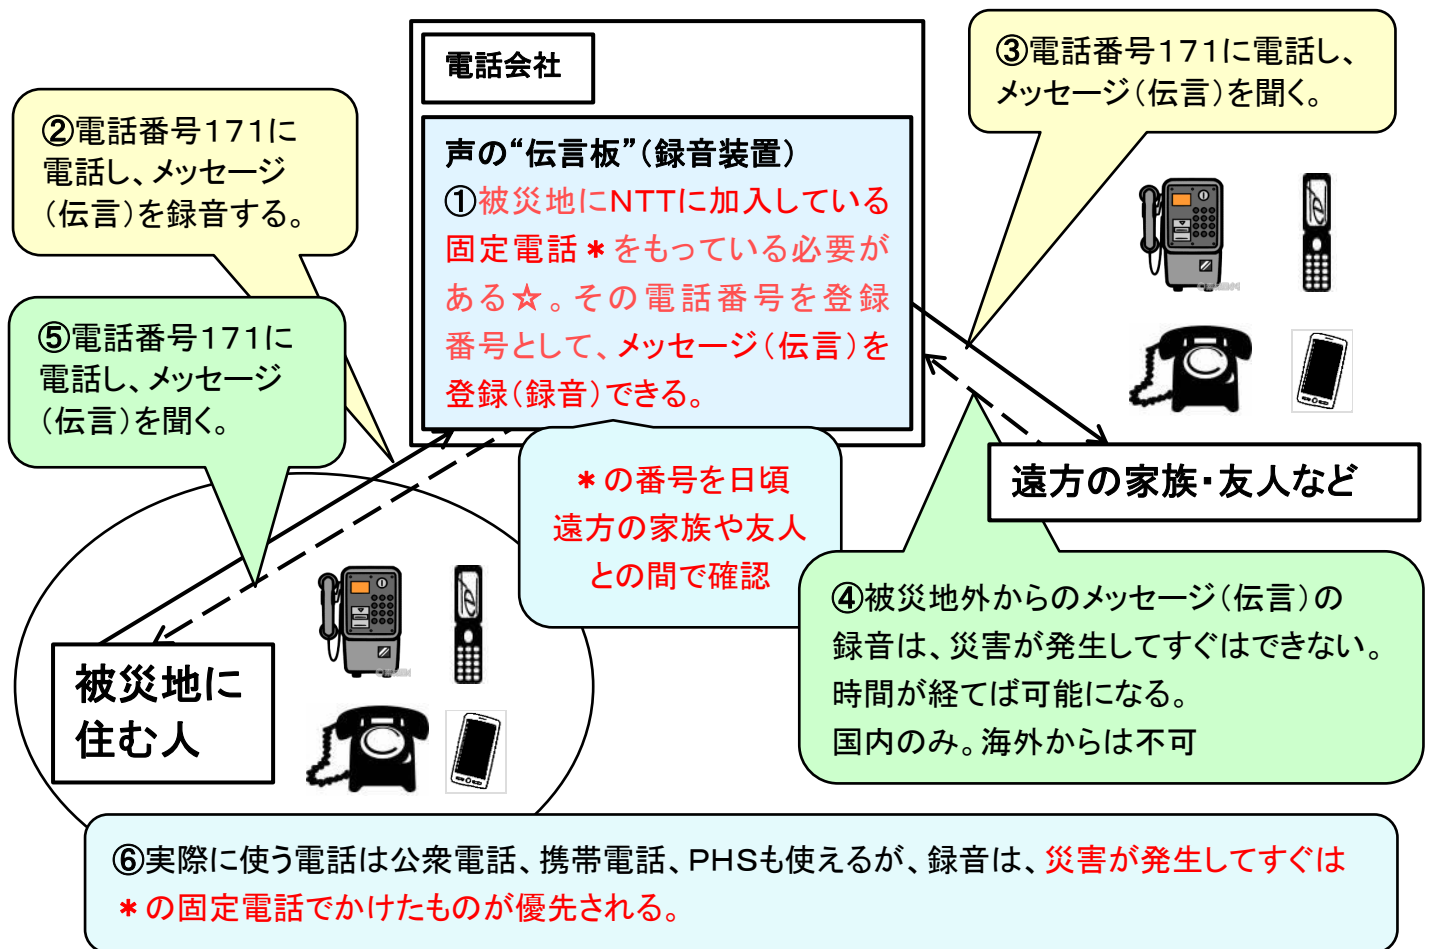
電話会社

声の“伝言板”(録音装置)
①被災地にNTTに加入している固定電話＊をもっている必要がある☆。その電話番号を登録番号として、メッセージ(伝言)を登録(録音)できる。

②電話番号171に電話し、メッセージ(伝言)を録音する。

③電話番号171に電話し、メッセージ(伝言)を聞く。

⑤電話番号171に電話し、メッセージ(伝言)を聞く。

＊の番号を日頃遠方の家族や友人との間で確認

遠方の家族・友人など

④被災地外からのメッセージ(伝言)の録音は、災害が発生してすぐはできない。時間が経てば可能になる。
国内のみ。海外からは不可

被災地に住む人

⑥実際に使う電話は公衆電話、携帯電話、PHSも使えるが、録音は、災害が発生してすぐは＊の固定電話でかけたものが優先される。